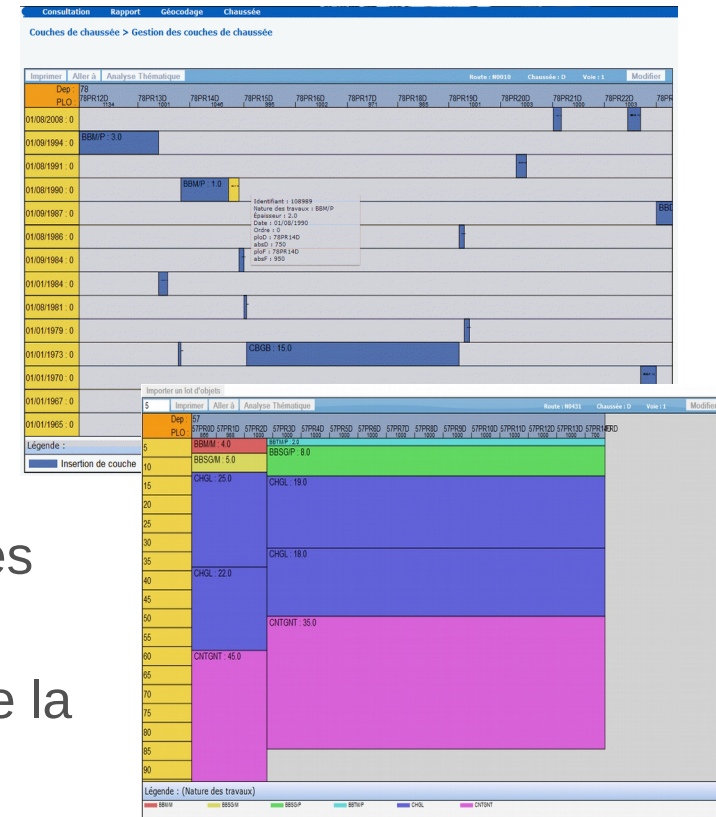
Consultation Rapport Géocodage Chaussée

Couches de chaussée > Gestion des couches de chaussée

Imprimer Aller à Analyse Thématique

Route : N0010 Chaussée : D Voie : 1 Modifier

Dep 78
PLO

78PR12D 78PR13D 78PR14D 78PR15D 78PR16D 78PR17D 78PR18D 78PR19D 78PR20D 78PR21D 78PR22D 78PR

01/08/2008 : 0
01/09/1994 : 0 BBM/P : 3.0
01/08/1991 : 0
01/08/1990 : 0 BBM/P : 1.0
01/09/1987 : 0
01/08/1986 : 0
01/09/1984 : 0
01/01/1984 : 0
01/08/1981 : 0
01/01/1979 : 0
01/01/1973 : 0 CBGB : 15.0
01/01/1970 : 0
01/01/1967 : 0
01/01/1965 : 0

Identifiant : 108989
Nature des travaux : BBM/P
Épaisseur : 2.0
Date : 01/08/1990
Ordre : 0
ploD : 78PR14D
absD : 750
ploF : 78PR14D
absF : 950

Légende :
Insertion de couche

es

e la

Importer un lot d'objets

5 Imprimer Aller à Analyse Thématique

Route : N0431 Chaussée : D Voie : 1 Modifier

Dep 57
PLO

57PR0D 57PR1D 57PR2D 57PR3D 57PR4D 57PR5D 57PR6D 57PR7D 57PR8D 57PR9D 57PR10D 57PR11D 57PR12D 57PR13D 57PR14D 57PR15D

5 10 15 20 25 30 35 40 45 50 55 60 65 70 75 80 85 90

BBM/M : 4.0
BBTM/P : 2.0
BBSG/M : 5.0
BBSG/P : 8.0
CHGL : 25.0
CHGL : 19.0
CHGL : 18.0
CHGL : 22.0
CNTGNT : 35.0
CNTGNT : 45.0

Légende : (Nature des travaux)
BBM/M BBSG/M BBSG/P BBTM/P CHGL CNTGNT